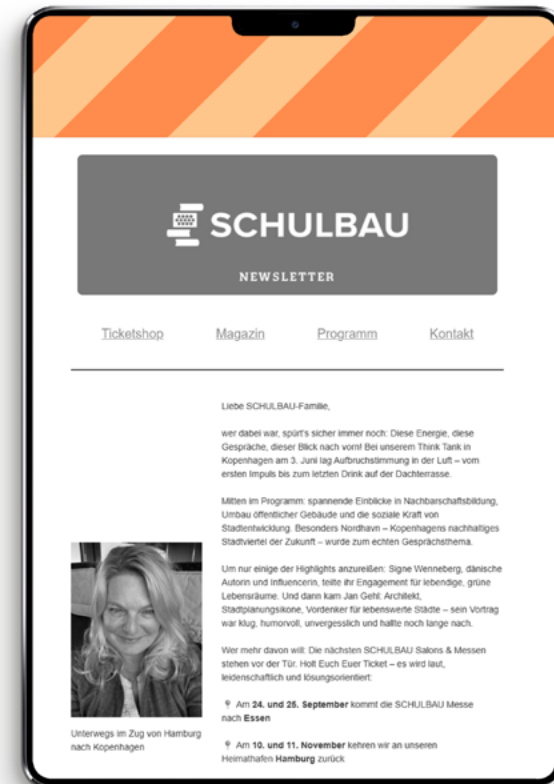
SCHULBAU

NEWSLETTER

Ticketshop Magazin Programm Kontakt

Liebe SCHULBAU-Familie,

wer dabei war, spürt's sicher immer noch: Diese Energie, diese Gespräche, dieser Blick nach vorn! Bei unserem Think Tank in Kopenhagen am 3. Juni lag Aufbruchstimmung in der Luft – vom ersten Impuls bis zum letzten Drink auf der Dachterrasse.

Mitten im Programm: spannende Einblicke in Nachbarschaftsbildung, Umbau öffentlicher Gebäude und die soziale Kraft von Stadtentwicklung. Besonders Nordhavn – Kopenhagens nachhaltiges Stadtviertel der Zukunft – wurde zum echten Gesprächsthema.

Um nur einige der Highlights anzureißen: Signe Wenneberg, dänische Autorin und Influencerin, teilte ihr Engagement für lebendige, grüne Lebensräume. Und dann kam Jan Gehl: Architekt, Stadtplanungsikone, Vordenker für lebenswerte Städte – sein Vortrag war klug, humorvoll, unvergesslich und hallte noch lange nach.

Wer mehr davon will: Die nächsten SCHULBAU Salons & Messen stehen vor der Tür. Holt Euch Euer Ticket – es wird laut, leidenschaftlich und lösungsorientiert:

Unterwegs im Zug von Hamburg nach Kopenhagen

Am **24. und 25. September** kommt die SCHULBAU Messe nach **Essen**

Am **10. und 11. November** kehren wir an unseren Heimathafen **Hamburg** zurück